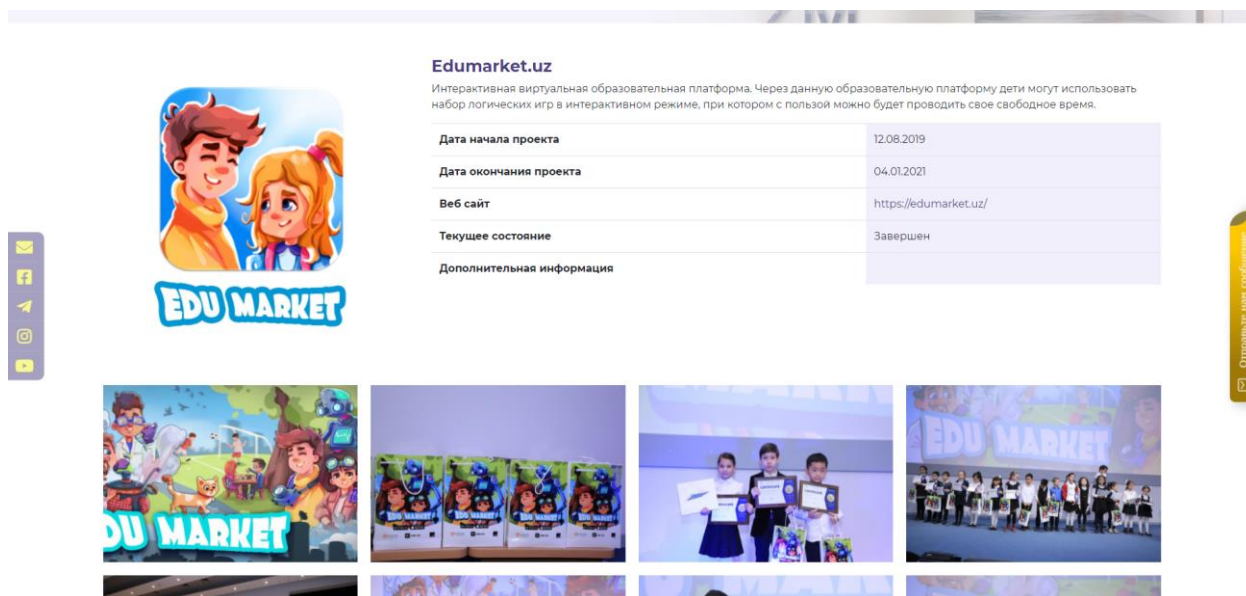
Edumarket.uz

Интерактивная виртуальная образовательная платформа. Через данную образовательную платформу дети могут использовать набор логических игр в интерактивном режиме, при котором с пользой можно будет проводить свое свободное время.

| Дата начала проекта | 12.08.2019 |
|---|---|
| Дата окончания проекта | 04.01.2021 |
| Веб сайт | https://edumarket.uz/ |
| Текущее состояние | Завершен |
| Дополнительная информация | |

EDU MARKET

EDU MARKET

EDU MARKET

Отправьте нам сообщение